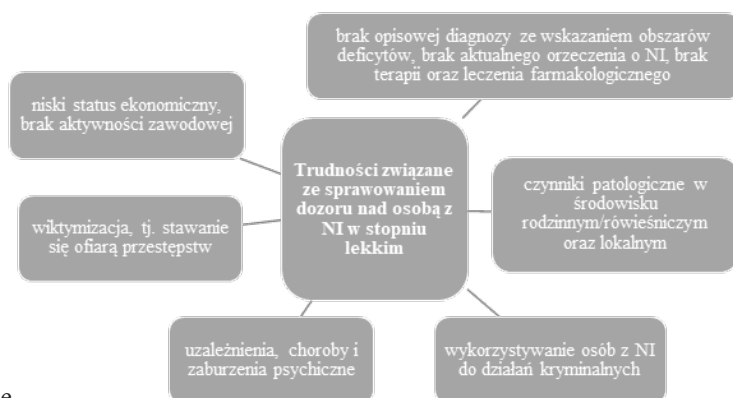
brak opisowej diagnozy ze wskazaniem obszarów deficytów, brak aktualnego orzeczenia o NI, brak terapii oraz leczenia farmakologicznego

niski status ekonomiczny, brak aktywności zawodowej

Trudności związane ze sprawowaniem dozoru nad osobą z NI w stopniu lekkim

czynniki patologiczne w środowisku rodzinnym/rówieśniczym oraz lokalnym

wiktymizacja, tj. stawanie się ofiarą przestępstw

uzależnienia, choroby i zaburzenia psychiczne

wykorzystywanie osób z NI do działań kryminalnych

e